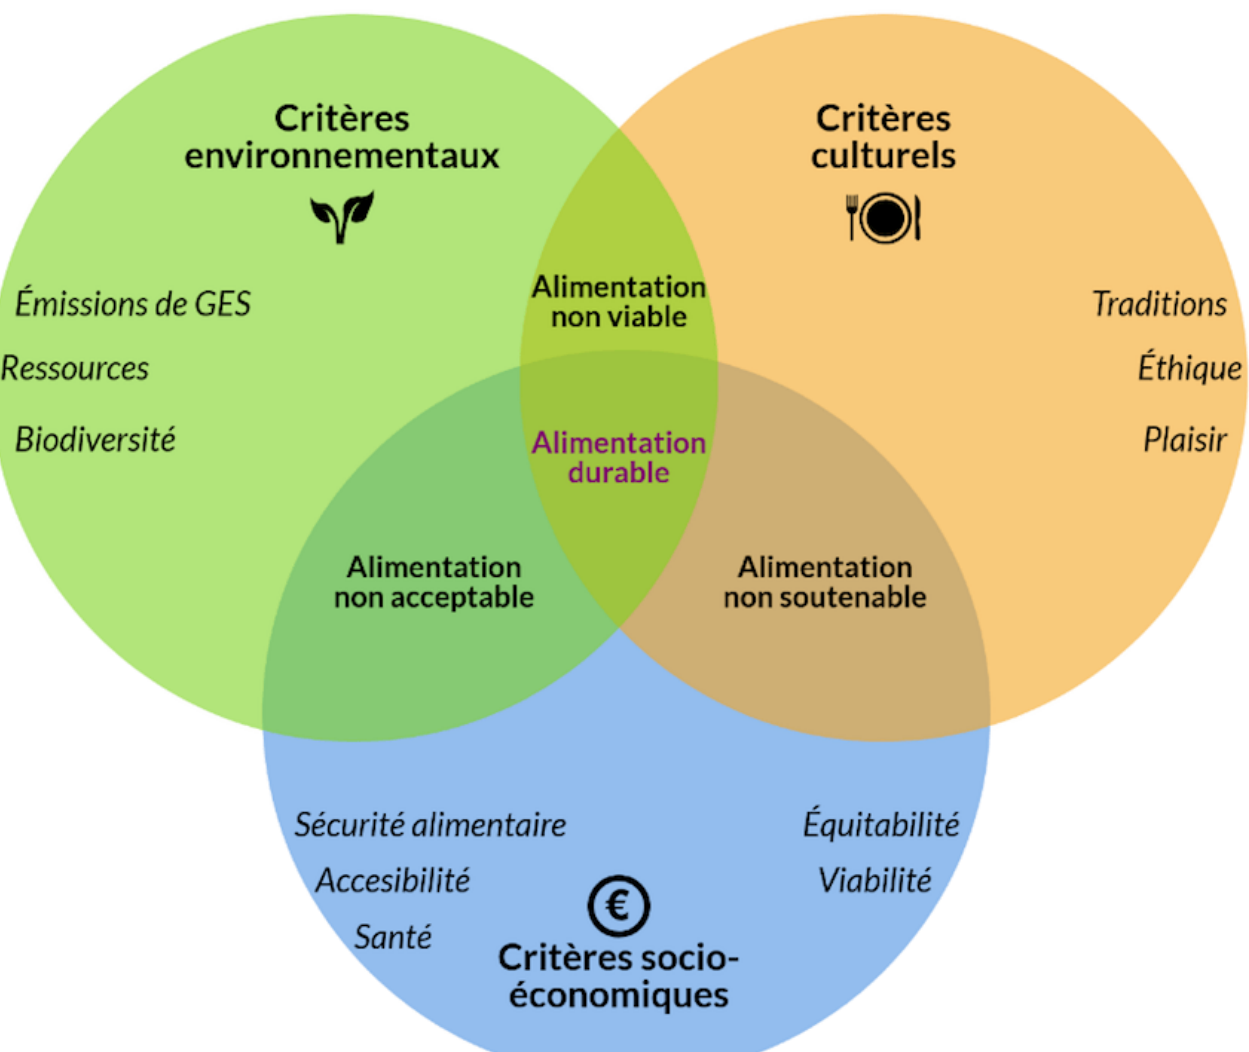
Critères environnementaux

Critères culturels

Émissions de GES

Ressources

Biodiversité

Alimentation non viable

Alimentation durable

Traditions

Éthique

Plaisir

Alimentation non acceptable

Alimentation non soutenable

Sécurité alimentaire

Accesibilité

Santé

Équitabilité

Viabilité

€

Critères socio-économiques